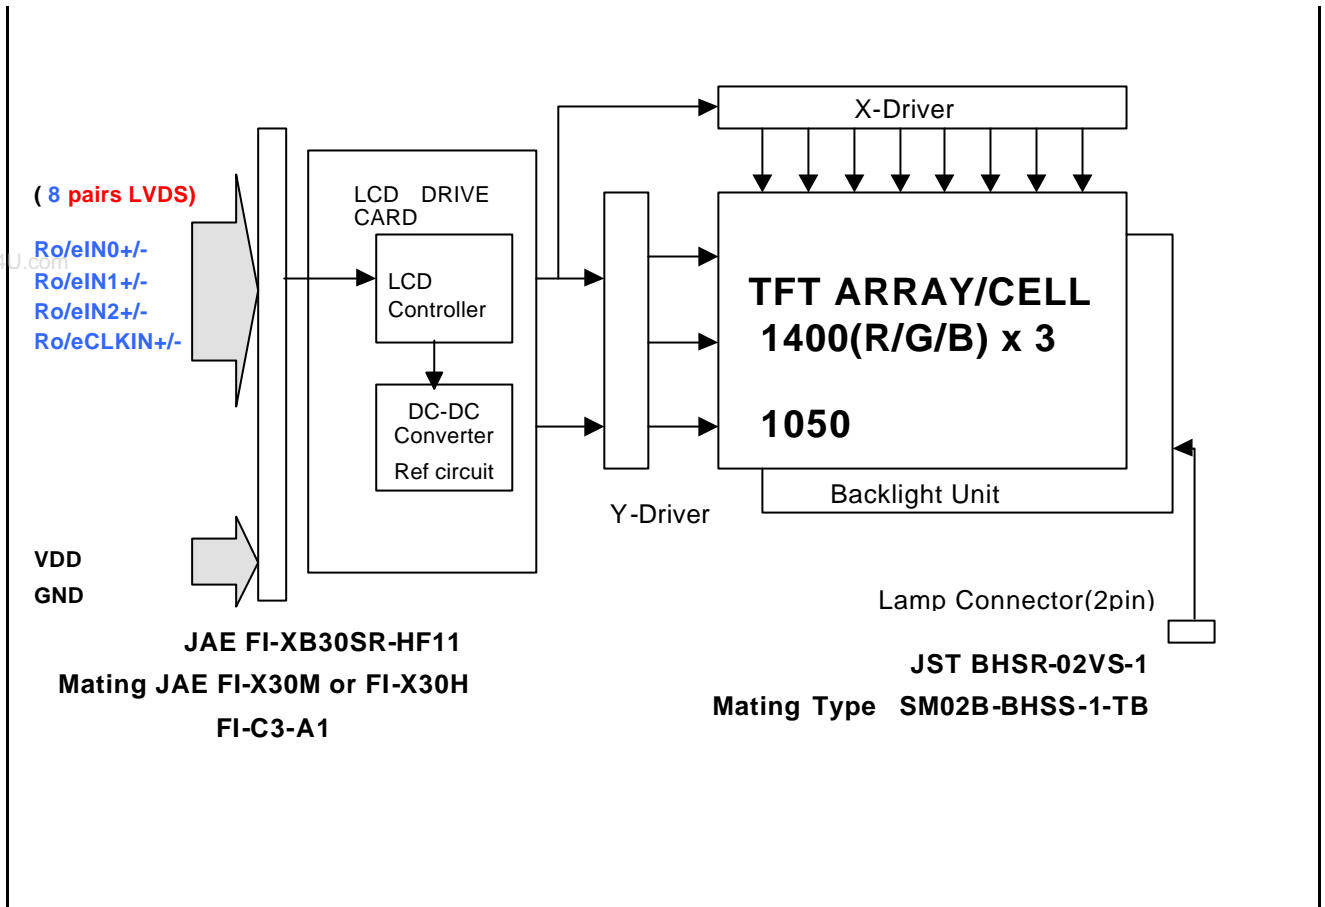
( 8 pairs LVDS)

Ro/eIN0+/-
Ro/eIN1+/-
Ro/eIN2+/-
Ro/eCLKIN+/-

VDD
GND

LCD DRIVE CARD

LCD Controller

DC-DC Converter
Ref circuit

X-Driver

Y-Driver

TFT ARRAY/CELL
1400(R/G/B) x 3

1050

Backlight Unit

Lamp Connector(2pin)

JAE FI-XB30SR-HF11
Mating JAE FI-X30M or FI-X30H
FI-C3-A1

JST BHSR-02VS-1
Mating Type SM02B-BHSS-1-TB